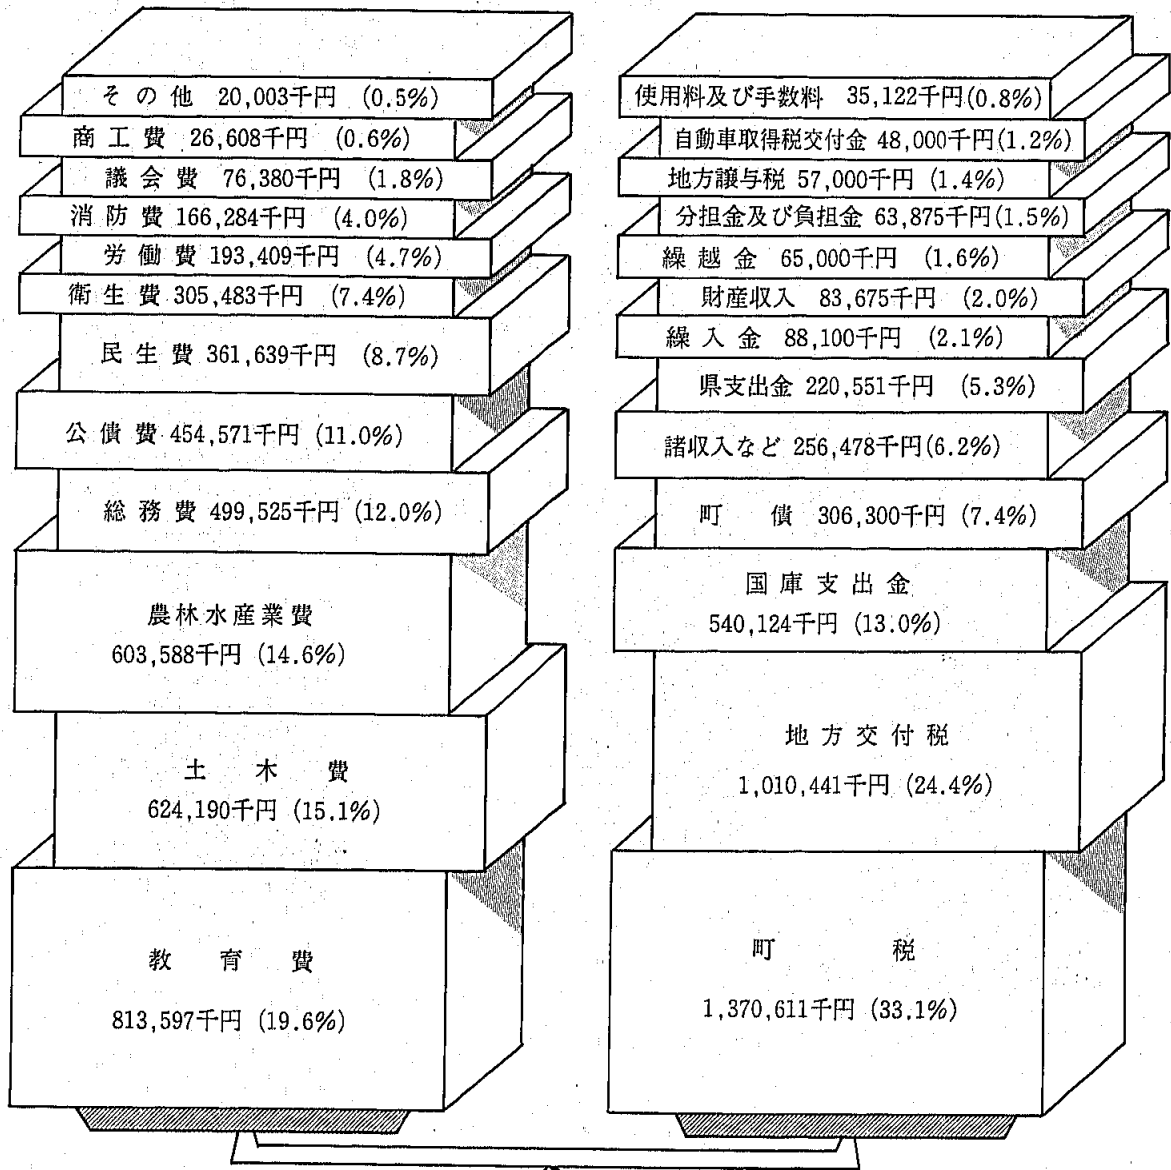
その他 20,003千円 (0.5%)
商工費 26,608千円 (0.6%)
議会費 76,380千円 (1.8%)
消防費 166,284千円 (4.0%)
労働費 193,409千円 (4.7%)
衛生費 305,483千円 (7.4%)
民生費 361,639千円 (8.7%)
公債費 454,571千円 (11.0%)
総務費 499,525千円 (12.0%)
農林水産業費 603,588千円 (14.6%)
土木費 624,190千円 (15.1%)
教育費 813,597千円 (19.6%)

使用料及び手数料 35,122千円(0.8%)
自動車取得税交付金 48,000千円(1.2%)
地方譲与税 57,000千円 (1.4%)
分担金及び負担金 63,875千円(1.5%)
繰越金 65,000千円 (1.6%)
財産収入 83,675千円 (2.0%)
繰入金 88,100千円 (2.1%)
県支出金 220,551千円 (5.3%)
諸収入など 256,478千円(6.2%)
町債 306,300千円 (7.4%)
国庫支出金 540,124千円 (13.0%)
地方交付税 1,010,441千円 (24.4%)
町税 1,370,611千円 (33.1%)